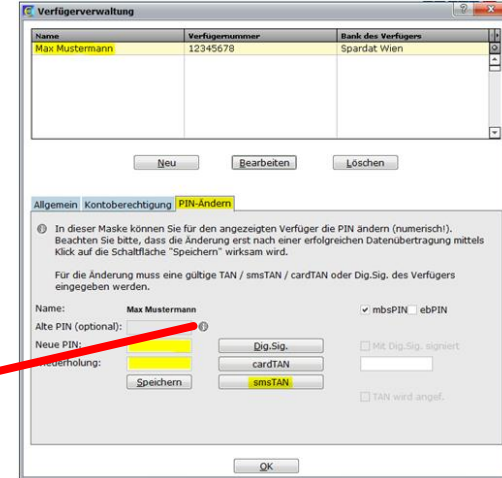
Verfügerverwaltung

| Name | Verfügernummer | Bank des Verfügers |
|---|---|---|
| Max Mustermann | 12345678 | Spardat Wien |

Neu Bearbeiten Löschen

Allgemein Kontoberechtigung PIN-Ändern

In dieser Maske können Sie für den angezeigten Verfüger die PIN ändern (numerisch!). Beachten Sie bitte, dass die Änderung erst nach einer erfolgreichen Datenübertragung mittels Klick auf die Schaltfläche "Speichern" wirksam wird.

Für die Änderung muss eine gültige TAN / smsTAN / cardTAN oder Dig.Sig. des Verfügers eingegeben werden.

Name: Max Mustermann

mbsPIN ebPIN

Alte PIN (optional):

Neue PIN:

Dig.Sig.

Mit Dig.Sig. signiert

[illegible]ederholung:

cardTAN

Speichern

smsTAN

TAN wird angef.

OK